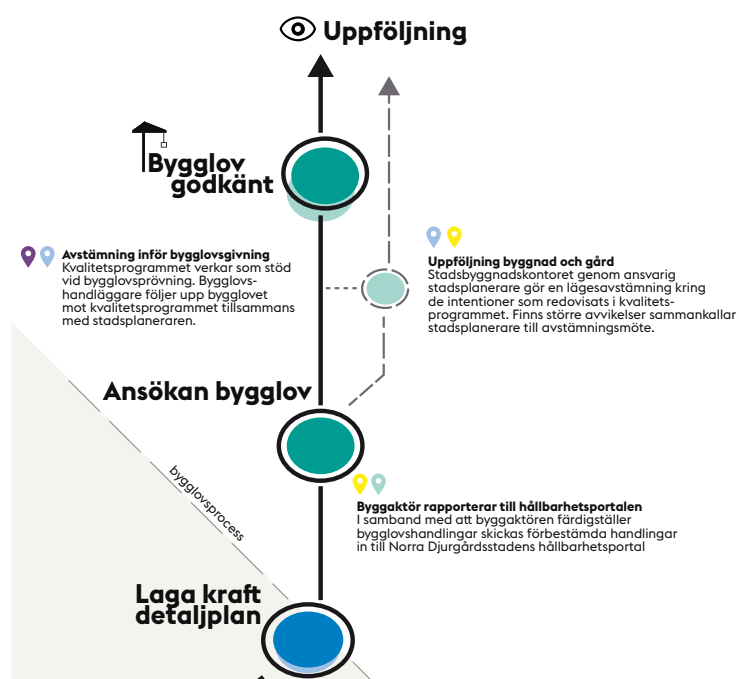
Uppföljning

Bygglov godkänt

Avstämning inför bygglovsgivning
Kvalitetsprogrammet verkar som stöd vid bygglovsprövning. Bygglovshandläggare följer upp bygglovet mot kvalitetsprogrammet tillsammans med stadsplaneraren.

Uppföljning byggnad och gård
Stadsbyggnadskontoret genom ansvarig stadsplanerare gör en lägesavstämning kring de intentioner som redovisats i kvalitetsprogrammet. Finns större avvikelser sammankallar stadsplaneraren till avstämningsmöte.

Ansökan bygglov

bygglovsprocess

Byggaktör rapporterar till hållbarhetsportalen
I samband med att byggaktören färdigställer bygglovshandlingar skickas förbestämda handlingar in till Norra Djurgårdsstadens hållbarhetsportal

Laga kraft detaljplan